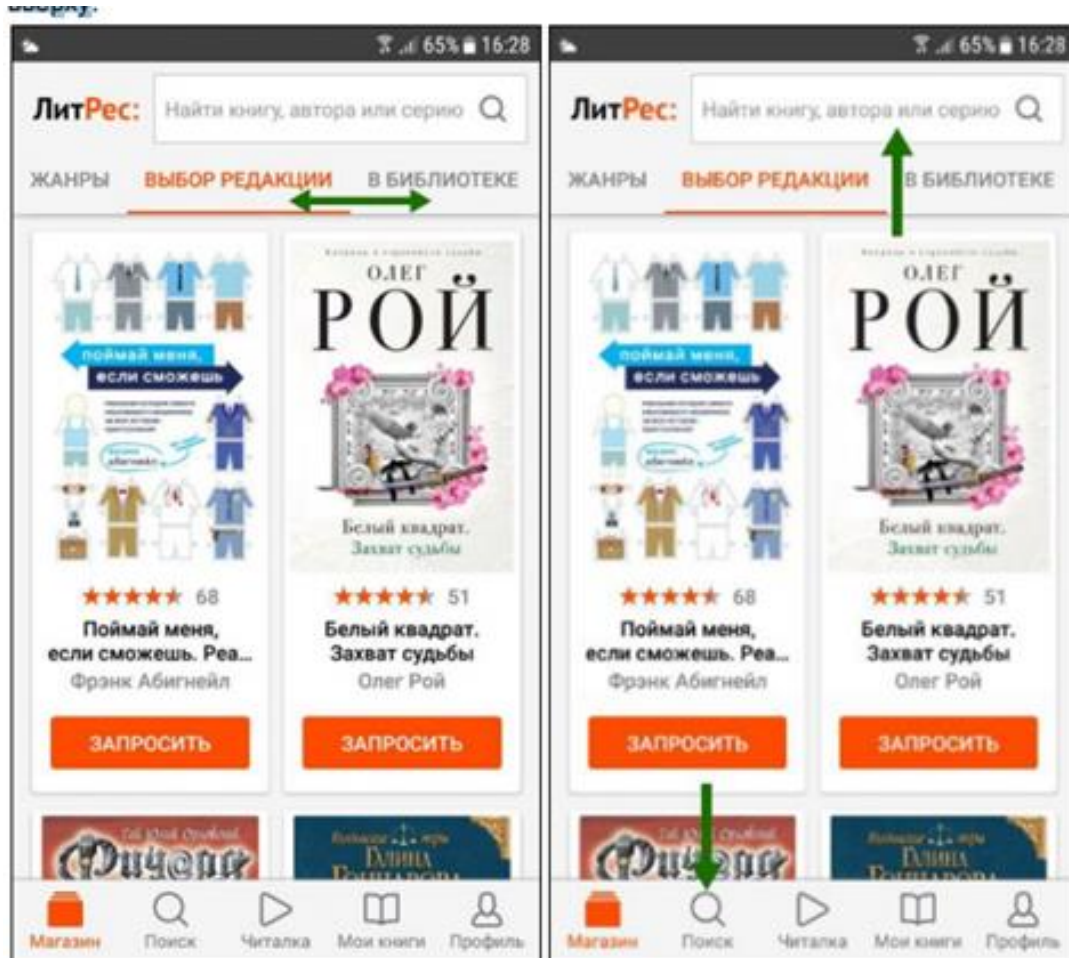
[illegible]

65% 16:28

ЛитРес: Найти книгу, автора или серию

ЖАНРЫ ВЫБОР РЕДАКЦИИ В БИБЛИОТЕКЕ

поймай меня, если сможешь

ОЛЕГ РОЙ

Белый квадрат. Захват судьбы

68

Поймай меня, если сможешь. Реа...

Фрэнк Абигнейл

ЗАПРОСИТЬ

51

Белый квадрат. Захват судьбы

Олег Рой

ЗАПРОСИТЬ

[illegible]

Галина Гончарова

Магазин Поиск Читалка Мои книги Профиль

65% 16:28

ЛитРес: Найти книгу, автора или серию

ЖАНРЫ ВЫБОР РЕДАКЦИИ В БИБЛИОТЕКЕ

поймай меня, если сможешь

ОЛЕГ РОЙ

Белый квадрат. Захват судьбы

68

Поймай меня, если сможешь. Реа...

Фрэнк Абигнейл

ЗАПРОСИТЬ

51

Белый квадрат. Захват судьбы

Олег Рой

ЗАПРОСИТЬ

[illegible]

Галина Гончарова

Магазин Поиск Читалка Мои книги Профиль